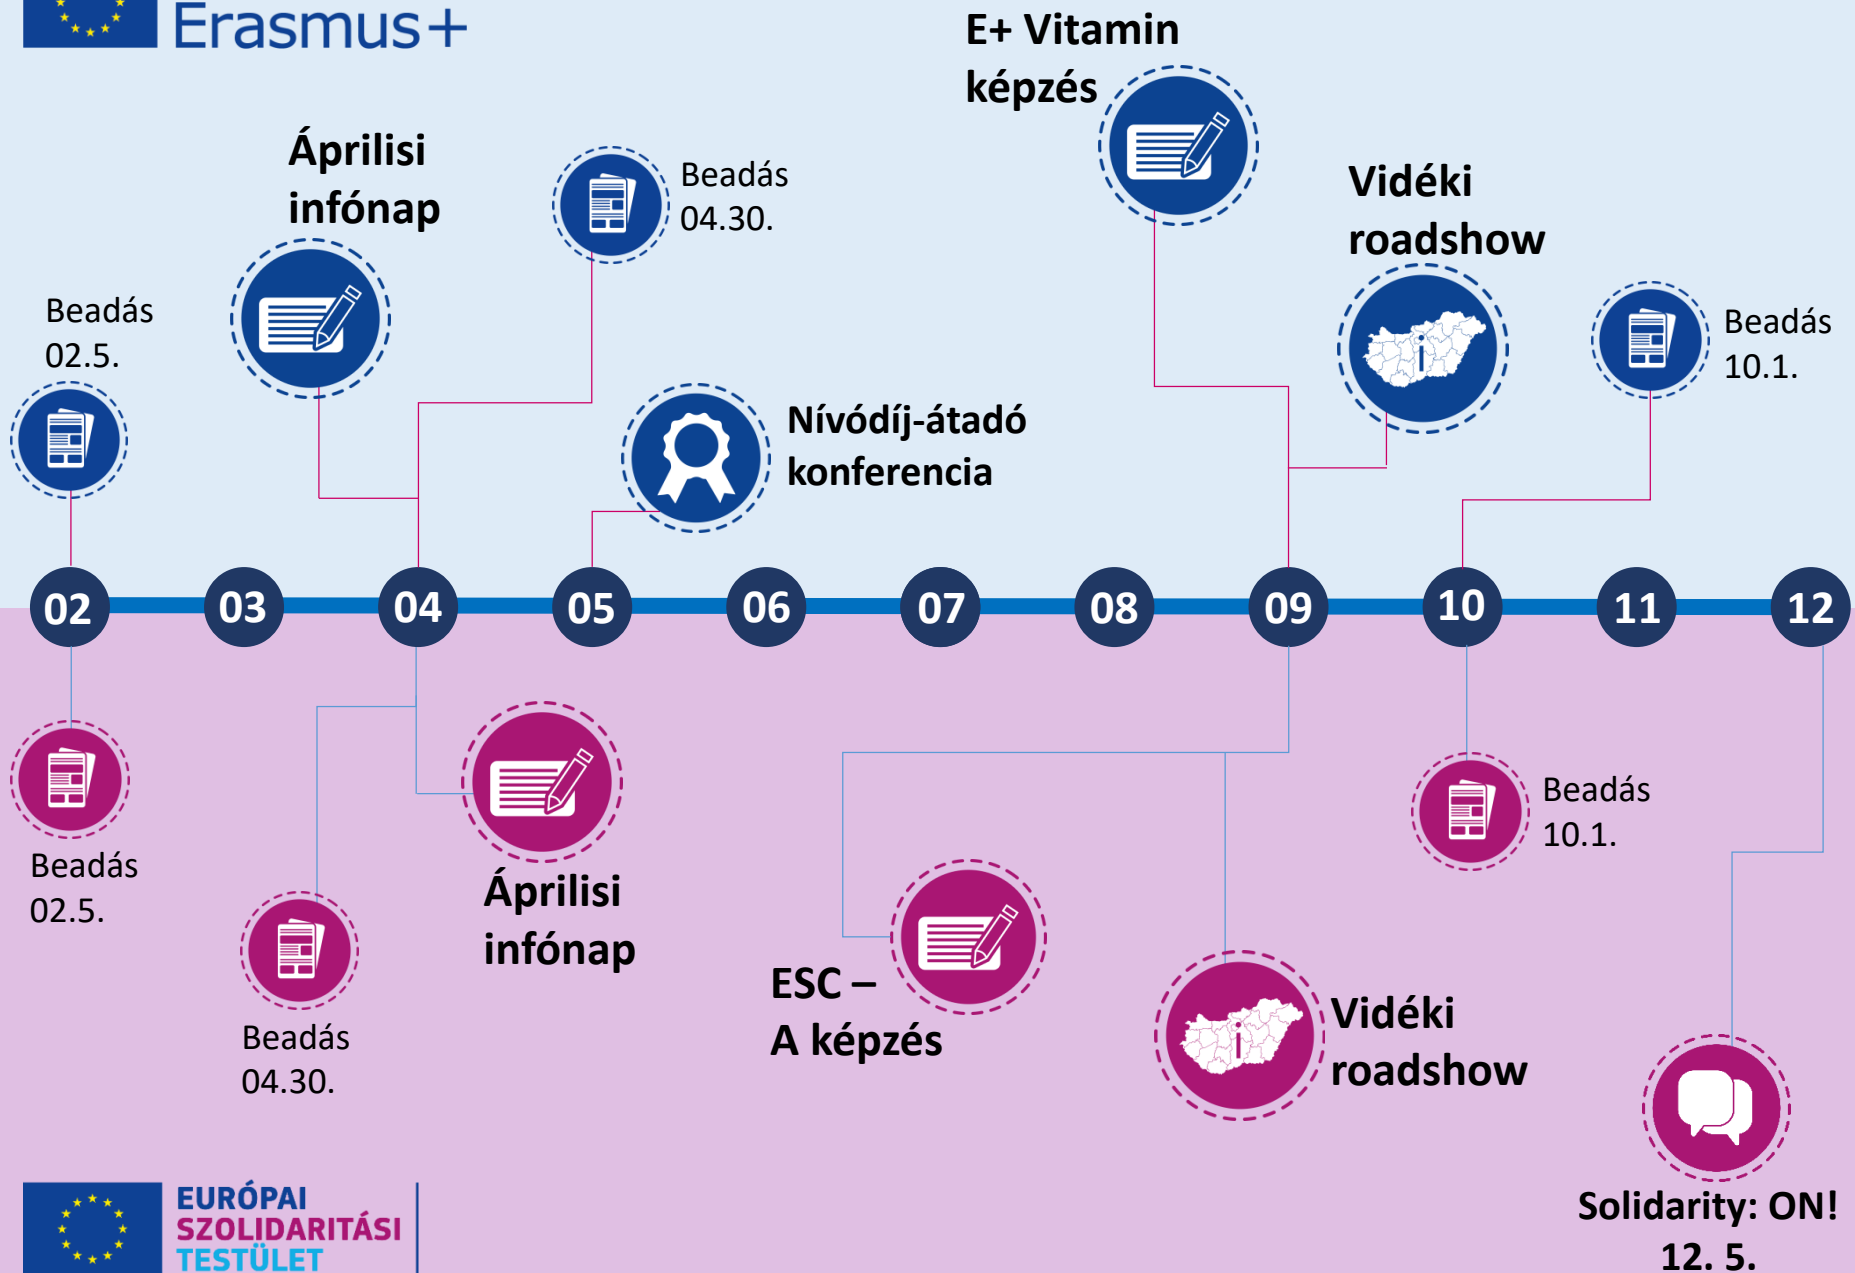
Erasmus+

E+ Vitamin képzés

Áprilisi infónap

Beadás 04.30.

Vidéki roadshow

Beadás 02.5.

Beadás 10.1.

Nívódíj-átadó konferencia

02 03 04 05 06 07 08 09 10 11 12

Beadás 02.5.

Áprilisi infónap

Beadás 10.1.

Beadás 04.30.

ESC – A képzés

Vidéki roadshow

Solidarity: ON! 12. 5.

EURÓPAI SZOLIDARITÁSI TESTÜLET